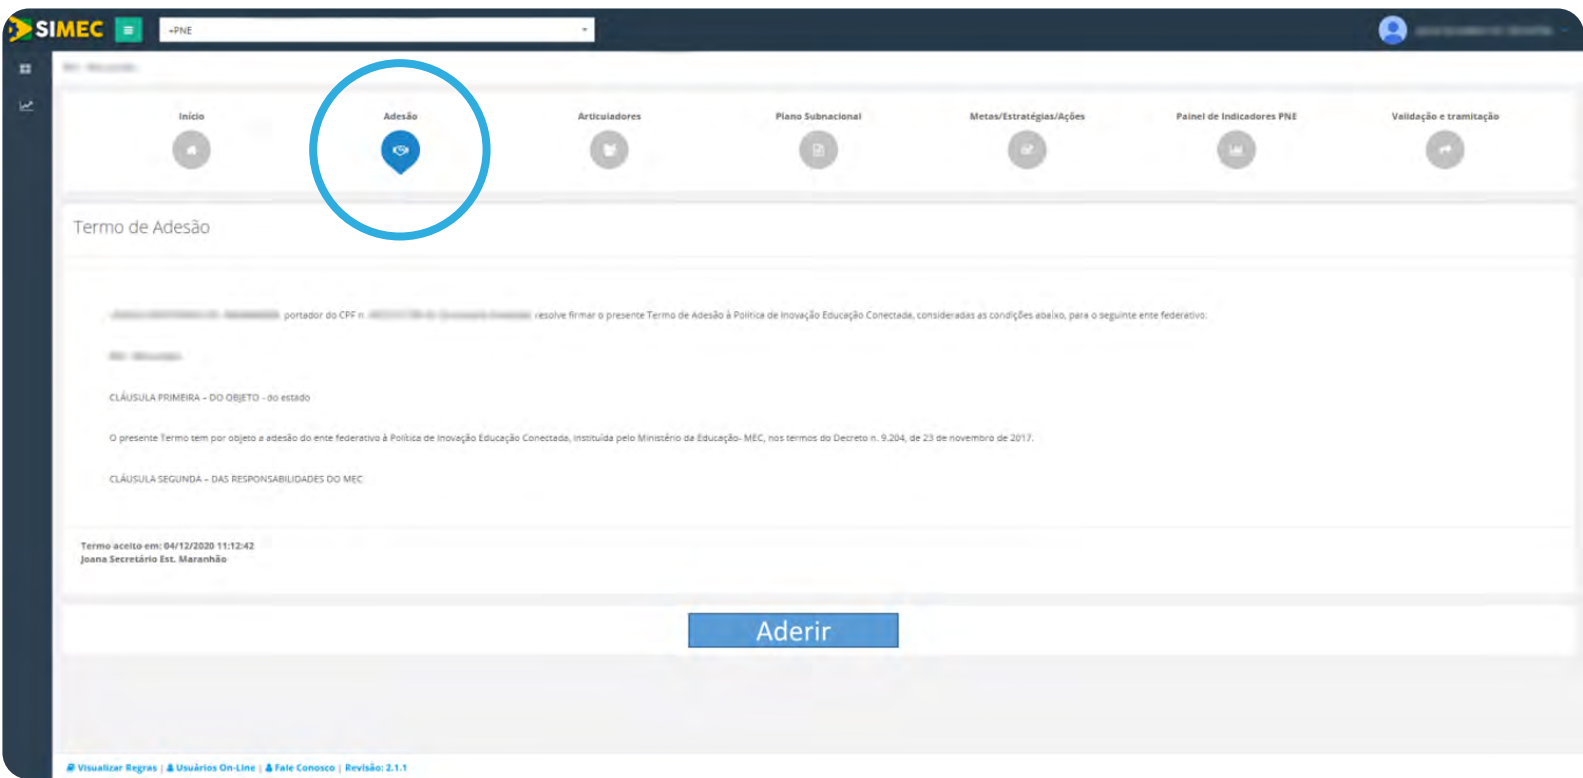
SIMEC

+PNE

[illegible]

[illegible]

Início

Adesão

Articuladores

Plano Subnacional

Metas/Estratégias/Ações

Painel de Indicadores PNE

Validação e tramitação

Termo de Adesão

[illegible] portador do CPF n. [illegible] resolve firmar o presente Termo de Adesão à Política de Inovação Educação Conectada, consideradas as condições abaixo, para o seguinte ente federativo:

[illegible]

CLÁUSULA PRIMEIRA – DO OBJETO - do estado

O presente Termo tem por objeto a adesão do ente federativo à Política de Inovação Educação Conectada, instituída pelo Ministério da Educação- MEC, nos termos do Decreto n. 9.204, de 23 de novembro de 2017.

CLÁUSULA SEGUNDA – DAS RESPONSABILIDADES DO MEC

Termo aceito em: 04/12/2020 11:12:42
Joana Secretário Est. Maranhão

Aderir

Visualizar Regras | Usuários On-Line | Fale Conosco | Revisão: 2.1.1